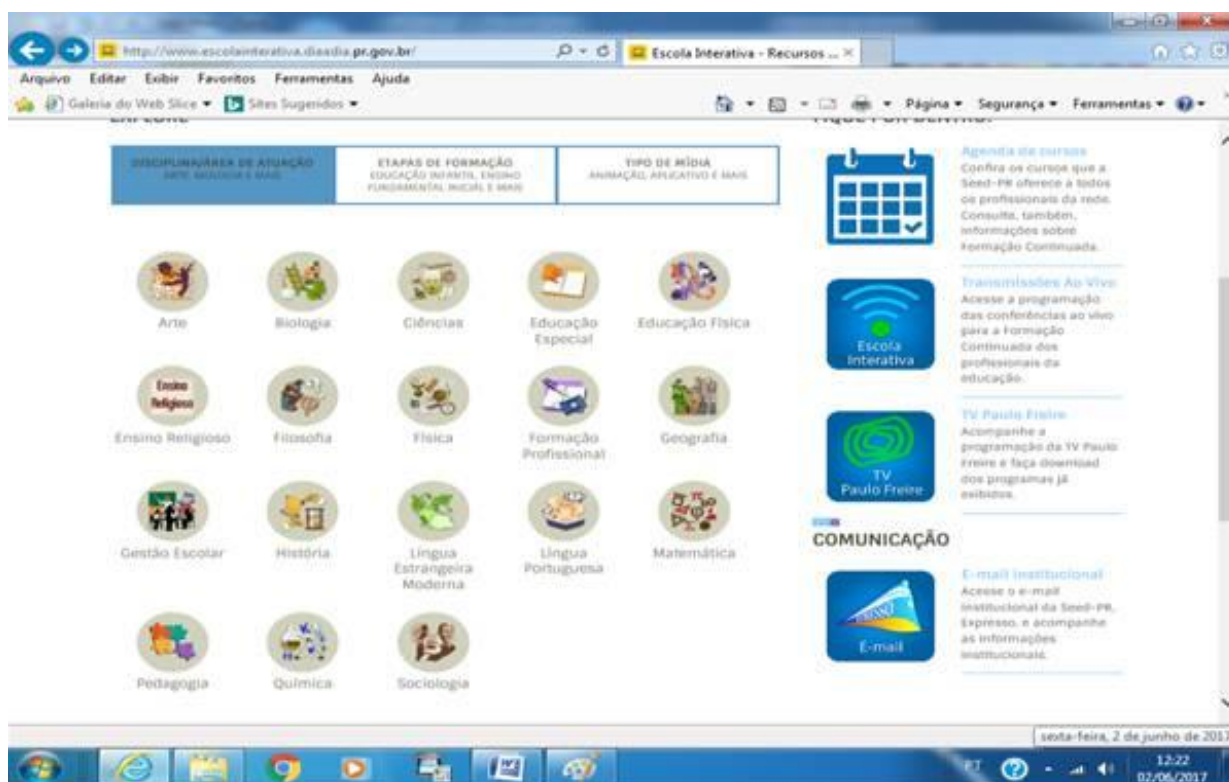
http://www.escolainterativa.diaadia.pr.gov.br/
Escola Interativa - Recursos ...
Arquivo Editar Exibir Favoritos Ferramentas Ajuda
Galeria do Web Slice ▾ Sites Sugeridos ▾
Página ▾ Segurança ▾ Ferramentas ▾

DISCIPLINA/ÁREA DE ATUAÇÃO
ARTE, BIOLOGIA E MAIS
ETAPAS DE FORMAÇÃO
EDUCAÇÃO INFANTIL, ENSINO FUNDAMENTAL INICIAL E MAIS
TIPO DE MÍDIA
ANIMAÇÃO, APLICATIVO E MAIS

Arte
Biologia
Ciências
Educação Especial
Educação Física
Ensino Religioso
Ensino Religioso
Filosofia
Física
Formação Profissional
Geografia
Gestão Escolar
História
Língua Estrangeira Moderna
Língua Portuguesa
Matemática
Pedagogia
Química
Sociologia

Agenda de cursos
Confira os cursos que a Seed-PR oferece a todos os profissionais da rede. Consulte, também, informações sobre Formação Continuada.

Escola Interativa
Transmissões Ao Vivo
Acesse a programação das conferências ao vivo para a Formação Continuada dos profissionais da educação.

TV Paulo Freire
TV Paulo Freire
Acompanhe a programação da TV Paulo Freire e faça download dos programas já exibidos.

COMUNICAÇÃO
E-mail
E-mail institucional
Acesse o e-mail institucional da Seed-PR, Expresso, e acompanhe as informações institucionais.

sexta-feira, 2 de junho de 2017
PT
12:22
02/06/2017